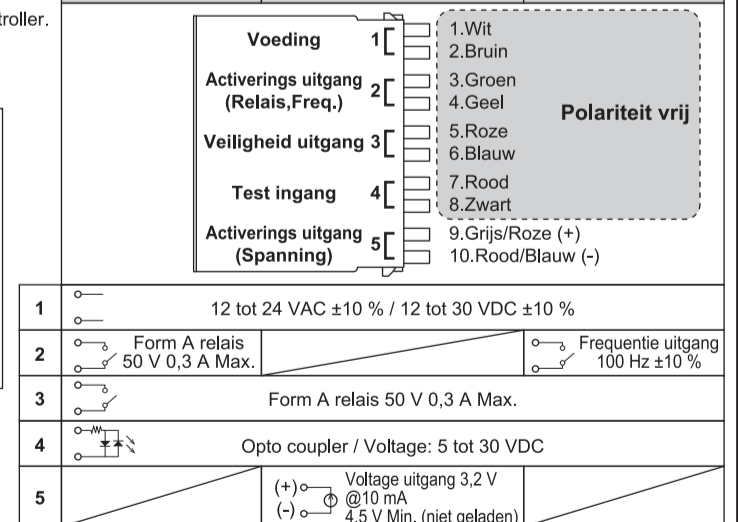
troller.

Voeding 1
Activerings uitgang (Relais,Freq.) 2
Veiligheid uitgang 3
Test ingang 4
Activerings uitgang (Spanning) 5

1.Wit
2.Bruin
3.Groen
4.Geel
5.Roze
6.Blauw
7.Rood
8.Zwart
9.Grijs/Roze (+)
10.Rood/Blauw (-)

Polariteit vrij

| 1 | 12 tot 24 VAC ±10 % / 12 tot 30 VDC ±10 % | | |
|---|---|---|---|
| 2 | Form A relais 50 V 0,3 A Max. | | Frequentie uitgang 100 Hz ±10 % |
| 3 | Form A relais 50 V 0,3 A Max. | | |
| 4 | Opto coupler / Voltage: 5 tot 30 VDC | | |
| 5 | | (+) (-) Voltage uitgang 3,2 V @10 mA 4,5 V Min. (niet geladen) | |